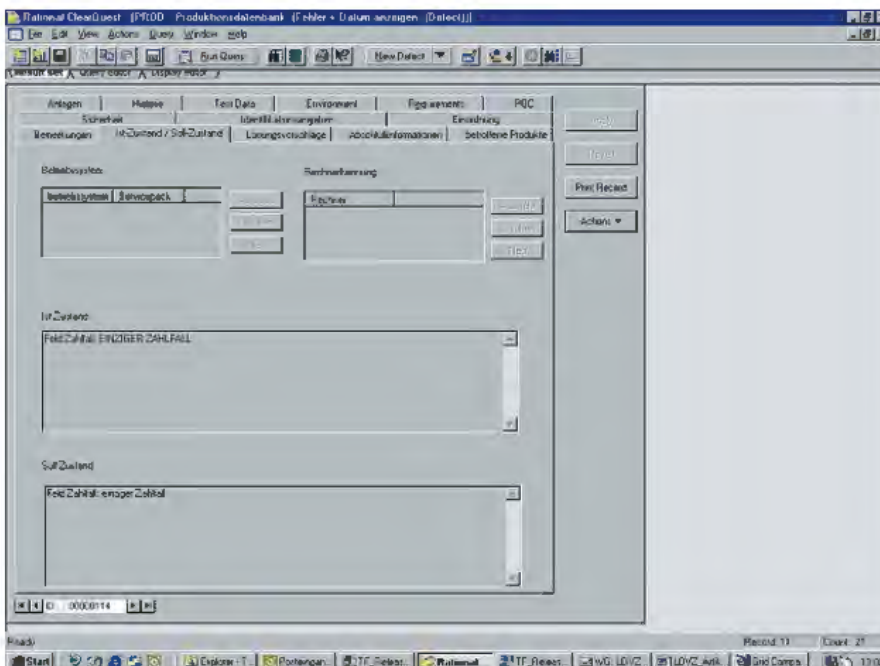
Rational ClearQuest [PROD Produktionsdatenbank (Fehler + Datum anzeigen (Detect))]

File Edit View Actions Query Window Help

Run Query

New Defect

Result set | Query editor | Display editor

Anlagen | Historie | Test Data | Environment | Requirements | PQC

Sicherheit | Identifikationsangaben | Einordnung

Bemerkungen | Ist-Zustand / Soll-Zustand | Lösungsvorschläge | Abschlußinformationen | betroffene Produkte

Modify

Revert

Print Record

Actions ▾

Betriebssystem

Betriebssystem | Servicepack

Rechnerkennung

Rechner

Ist-Zustand:

Feld Zahltab: EINZIGER ZAHLFALL

Soll-Zustand:

Feld Zahltab: einziger Zahlfall

ID: 00000114

Ready

Record 11 | Count: 21

Start | Explorer - T... | Posteingan... | TF_Releas... | Rational... | TF_Releas... | WG_LDVZ... | LDVZ_Anlk... | Grid Comps...